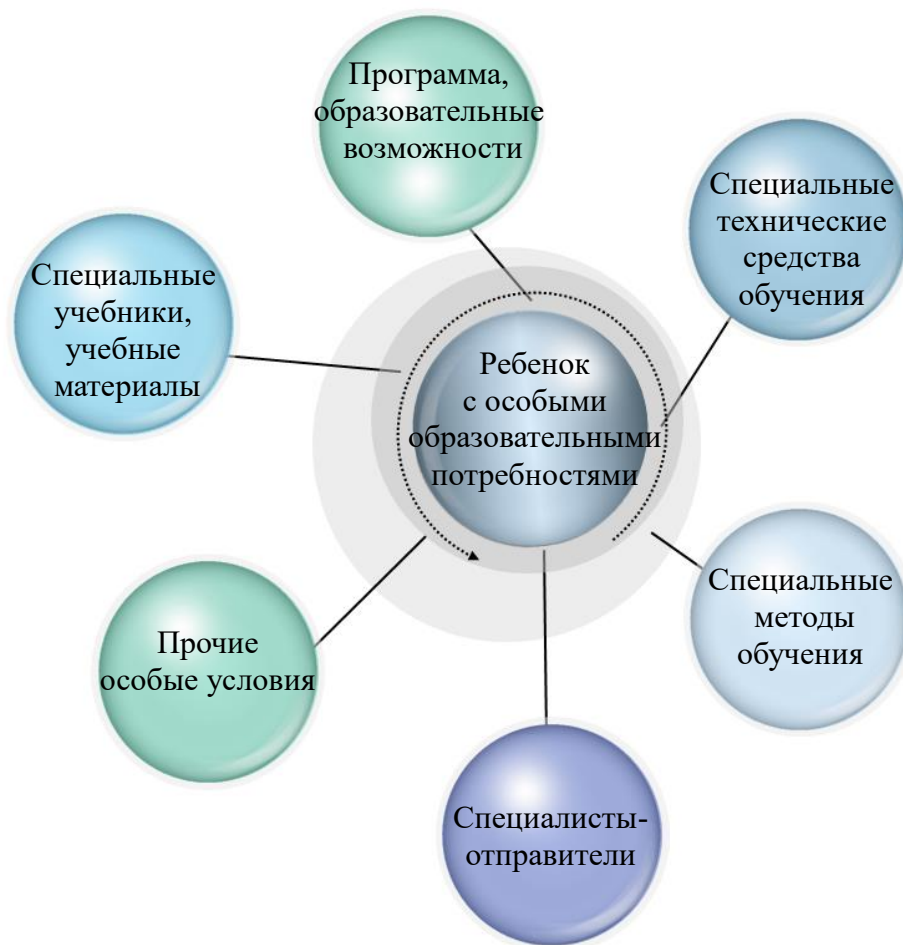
Программа, образовательные возможности

Специальные технические средства обучения

Специальные учебники, учебные материалы

Ребенок с особыми образовательными потребностями

Специальные методы обучения

Прочие особые условия

Специалисты-отправители